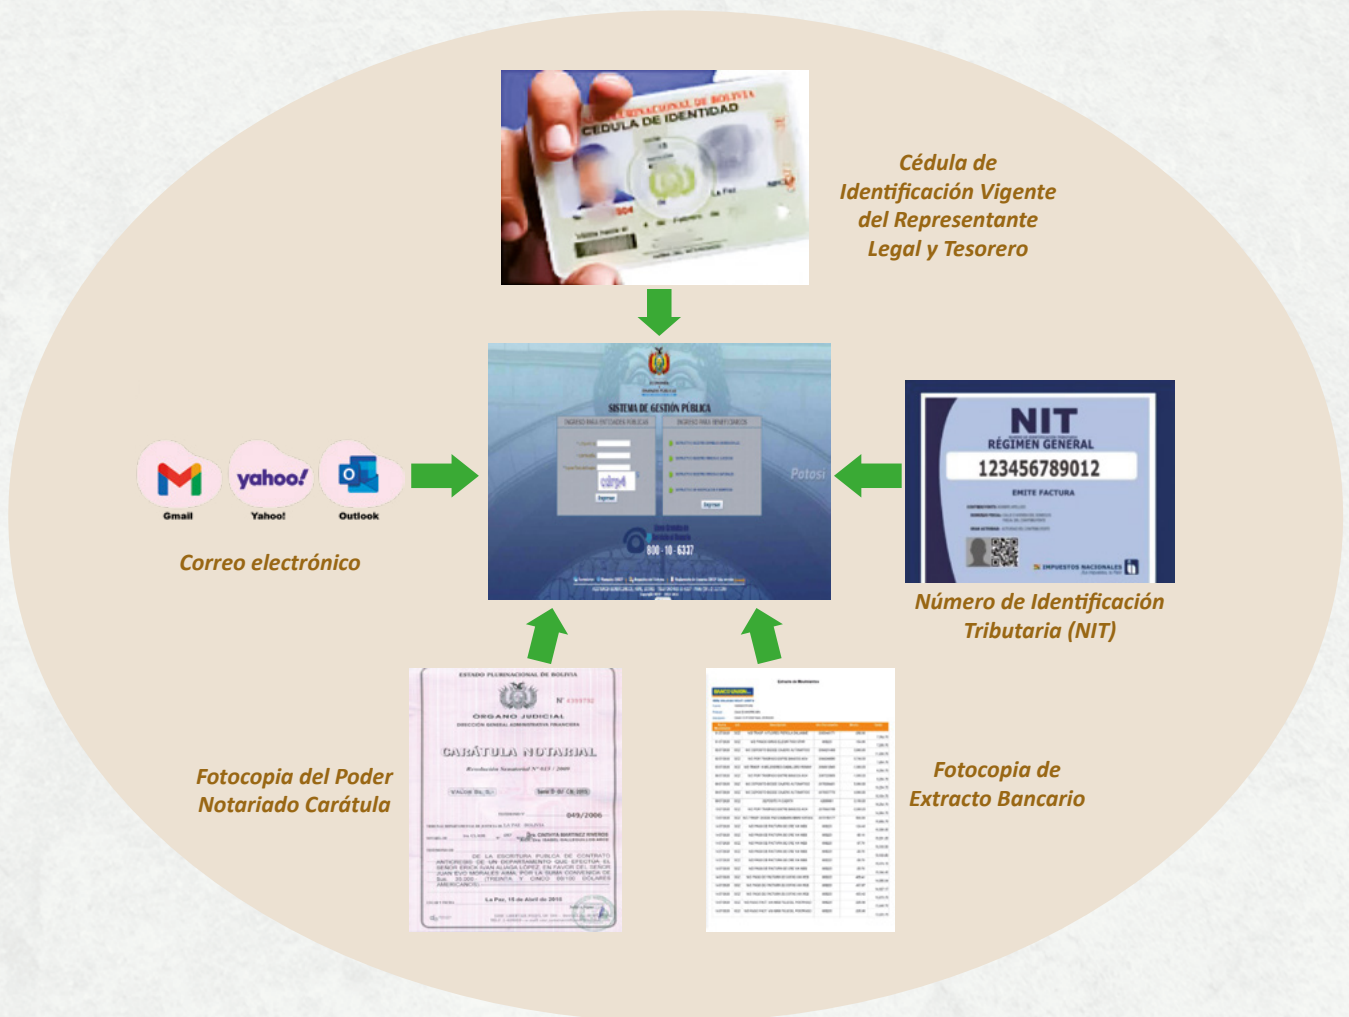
ESTADO PLURINACIONAL DE BOLIVIA
CEDULA DE IDENTIDAD

Cédula de Identificación Vigente del Representante Legal y Tesorero

SISTEMA DE GESTIÓN PÚBLICA

Potosí

800 - 10 - 6337

Gmail
yahoo!
Yahoo!
Outlook

Correo electrónico

NIT
RÉGIMEN GENERAL
123456789012
EMITE FACTURA
IMPUESTOS NACIONALES

Número de Identificación Tributaria (NIT)

ESTADO PLURINACIONAL DE BOLIVIA
ÓRGANO JUDICIAL
CARÁTULA NOTARIAL

Fotocopia del Poder Notariado Carátula

Fotocopia de Extracto Bancario